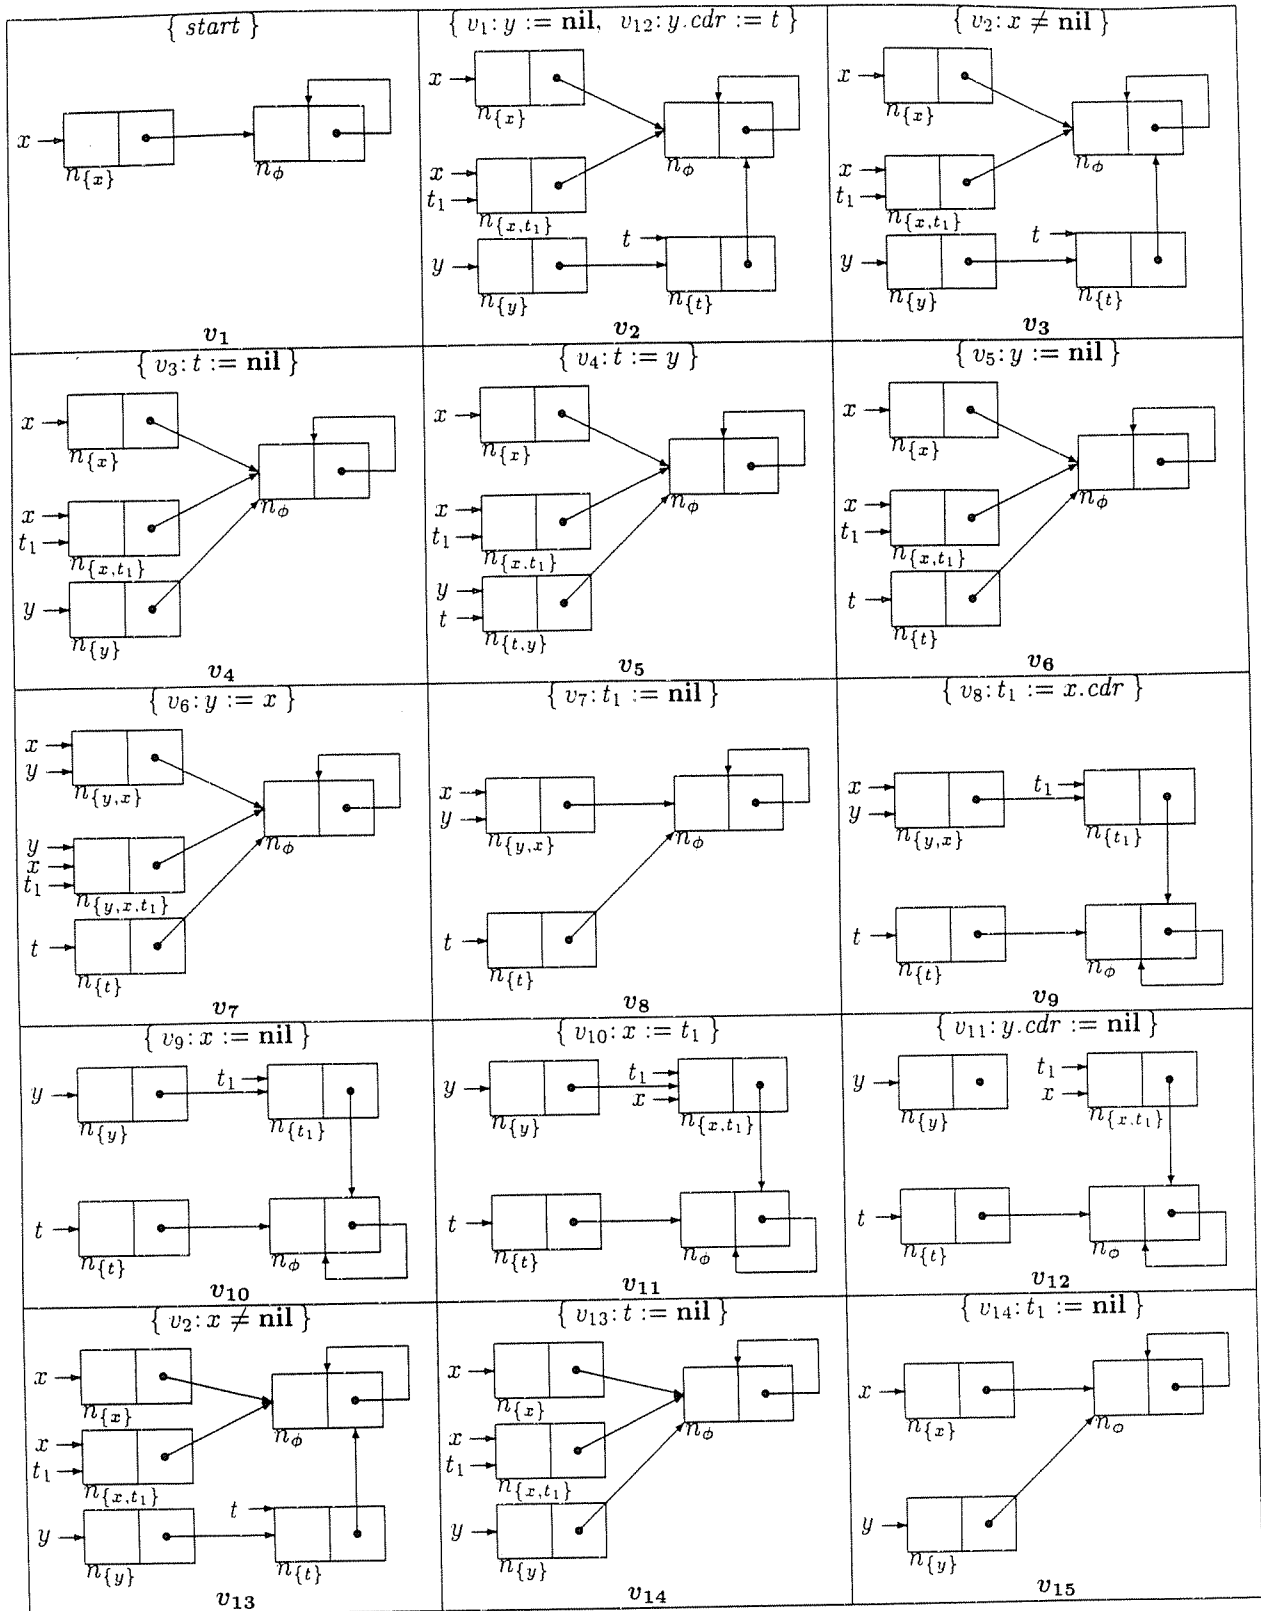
{ start }

$x$

$n_{\{x\}}$

$n_{\phi}$

$v_1$

{ $v_1$: $y$ := nil, $v_{12}$: $y.cdr$ := $t$ }

$x$

$n_{\{x\}}$

$x$

$t_1$

$n_{\{x,t_1\}}$

$n_{\phi}$

$t$

$y$

$n_{\{y\}}$

$n_{\{t\}}$

$v_2$

{ $v_2$: $x \neq$ nil }

$x$

$n_{\{x\}}$

$x$

$t_1$

$n_{\{x,t_1\}}$

$n_{\phi}$

$t$

$y$

$n_{\{y\}}$

$n_{\{t\}}$

$v_3$

{ $v_3$: $t$ := nil }

$x$

$n_{\{x\}}$

$x$

$t_1$

$n_{\{x,t_1\}}$

$n_{\phi}$

$y$

$n_{\{y\}}$

$v_4$

{ $v_4$: $t$ := $y$ }

$x$

$n_{\{x\}}$

$x$

$t_1$

$n_{\{x,t_1\}}$

$n_{\phi}$

$y$

$t$

$n_{\{t,y\}}$

$v_5$

{ $v_5$: $y$ := nil }

$x$

$n_{\{x\}}$

$x$

$t_1$

$n_{\{x,t_1\}}$

$n_{\phi}$

$t$

$n_{\{t\}}$

$v_6$

{ $v_6$: $y$ := $x$ }

$x$

$y$

$n_{\{y,x\}}$

$y$

$x$

$t_1$

$n_{\{y,x,t_1\}}$

$n_{\phi}$

$t$

$n_{\{t\}}$

$v_7$

{ $v_7$: $t_1$ := nil }

$x$

$y$

$n_{\{y,x\}}$

$n_{\phi}$

$t$

$n_{\{t\}}$

$v_8$

{ $v_8$: $t_1$ := $x.cdr$ }

$x$

$y$

$t_1$

$n_{\{y,x\}}$

$n_{\{t_1\}}$

$t$

$n_{\{t\}}$

$n_{\phi}$

$v_9$

{ $v_9$: $x$ := nil }

$y$

$t_1$

$n_{\{y\}}$

$n_{\{t_1\}}$

$t$

$n_{\{t\}}$

$n_{\phi}$

$v_{10}$

{ $v_{10}$: $x$ := $t_1$ }

$y$

$t_1$

$x$

$n_{\{y\}}$

$n_{\{x,t_1\}}$

$t$

$n_{\{t\}}$

$n_{\phi}$

$v_{11}$

{ $v_{11}$: $y.cdr$ := nil }

$y$

$t_1$

$x$

$n_{\{y\}}$

$n_{\{x,t_1\}}$

$t$

$n_{\{t\}}$

$n_{\phi}$

$v_{12}$

{ $v_2$: $x \neq$ nil }

$x$

$n_{\{x\}}$

$x$

$t_1$

$n_{\{x,t_1\}}$

$n_{\phi}$

$t$

$y$

$n_{\{y\}}$

$n_{\{t\}}$

$v_{13}$

{ $v_{13}$: $t$ := nil }

$x$

$n_{\{x\}}$

$x$

$t_1$

$n_{\{x,t_1\}}$

$n_{\phi}$

$y$

$n_{\{y\}}$

$v_{14}$

{ $v_{14}$: $t_1$ := nil }

$x$

$n_{\{x\}}$

$n_{\phi}$

$y$

$n_{\{y\}}$

$v_{15}$